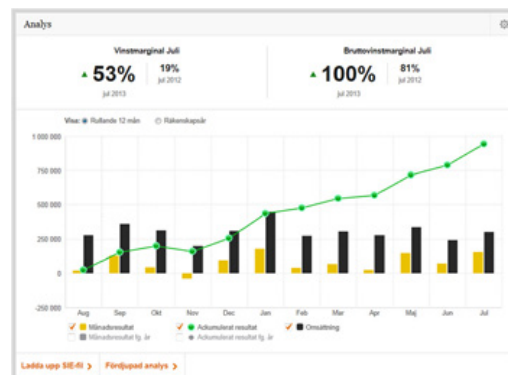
Analys

Vinstmarginal Juli
▲ 53% jul 2013
19% jul 2012

Bruttovinstmarginal Juli
▲ 100% jul 2013
81% jul 2012

Visa: ● Rullande 12 mån ○ Räkenskapsår

1 000 000
750 000
500 000
250 000
0
-250 000

Aug Sep Okt Nov Dec Jan Feb Mar Apr Maj Jun Jul

Månadsresultat
Månadsresultat fg. år
Ackumulerat resultat
Ackumulerat resultat fg. år
Omsättning

Ladda upp SIE-fil >
Fördjupad analys >